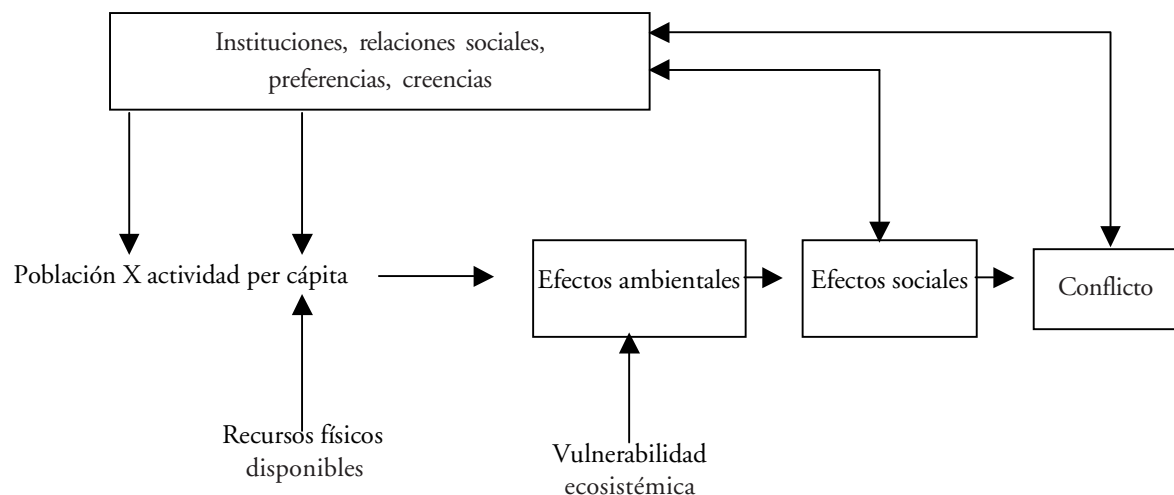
Instituciones, relaciones sociales, preferencias, creencias

Población X actividad per cápita

Efectos ambientales

Efectos sociales

Conflicto

Recursos físicos disponibles

Vulnerabilidad ecosistémica